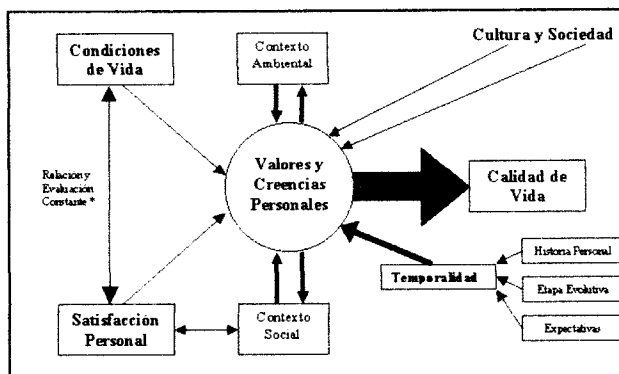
Condiciones de Vida

Contexto Ambiental

Cultura y Sociedad

Relacion y Evaluacion Constante *

Valores y Creencias Personales

Calidad de Vida

Historia Personal

Temporalidad

Etapa Evolutiva

Expectativas

Satisfacción Personal

Contexto Social